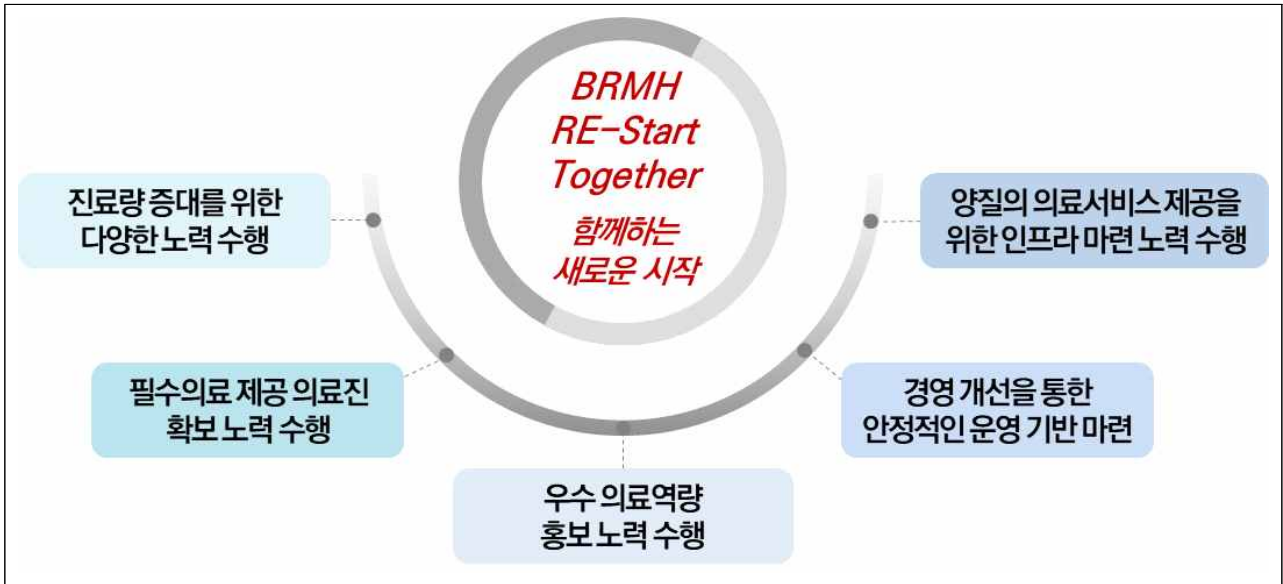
BRMH
RE-Start
Together
함께하는
새로운 시작

진료량 증대를 위한
다양한 노력 수행

양질의 의료서비스 제공을
위한 인프라 마련 노력 수행

필수의료 제공 의료진
확보 노력 수행

경영 개선을 통한
안정적인 운영 기반 마련

우수 의료역량
홍보 노력 수행